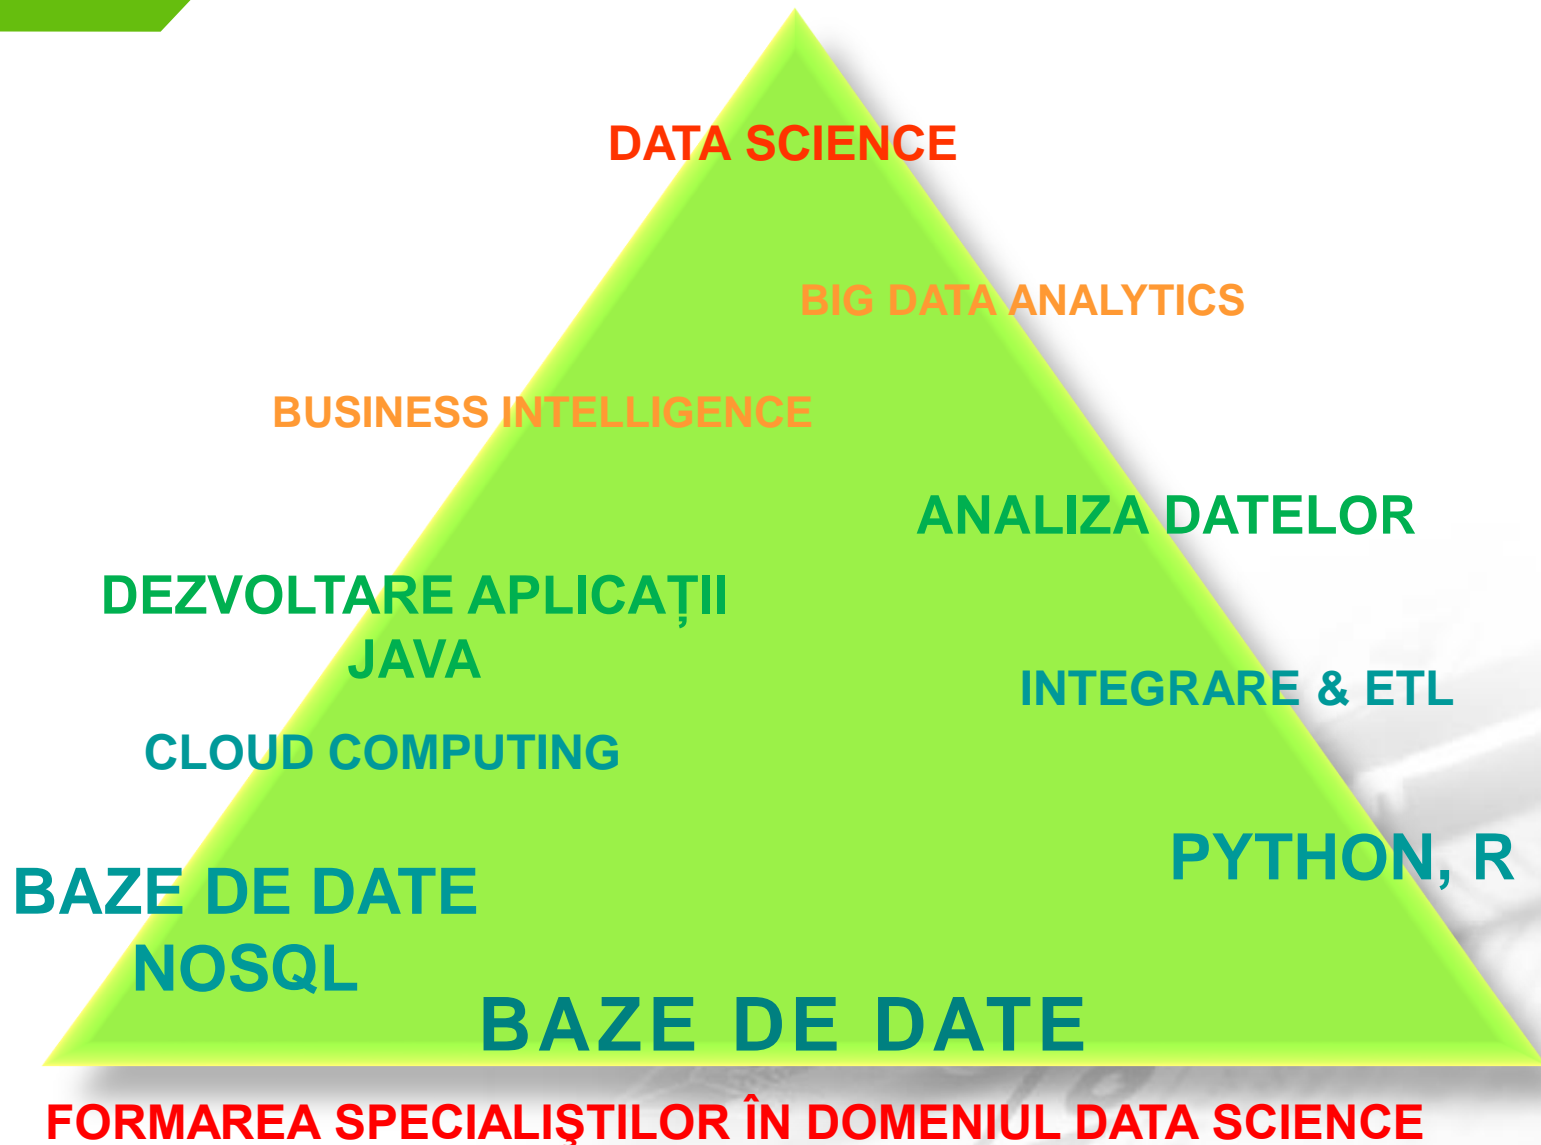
DATA SCIENCE

BIG DATA ANALYTICS

BUSINESS INTELLIGENCE

ANALIZA DATELOR

DEZVOLTARE APLICAȚII
JAVA

INTEGRARE & ETL

CLOUD COMPUTING

PYTHON, R

BAZE DE DATE
NOSQL

BAZE DE DATE

FORMAREA SPECIALIŞTILOR ÎN DOMENIUL DATA SCIENCE